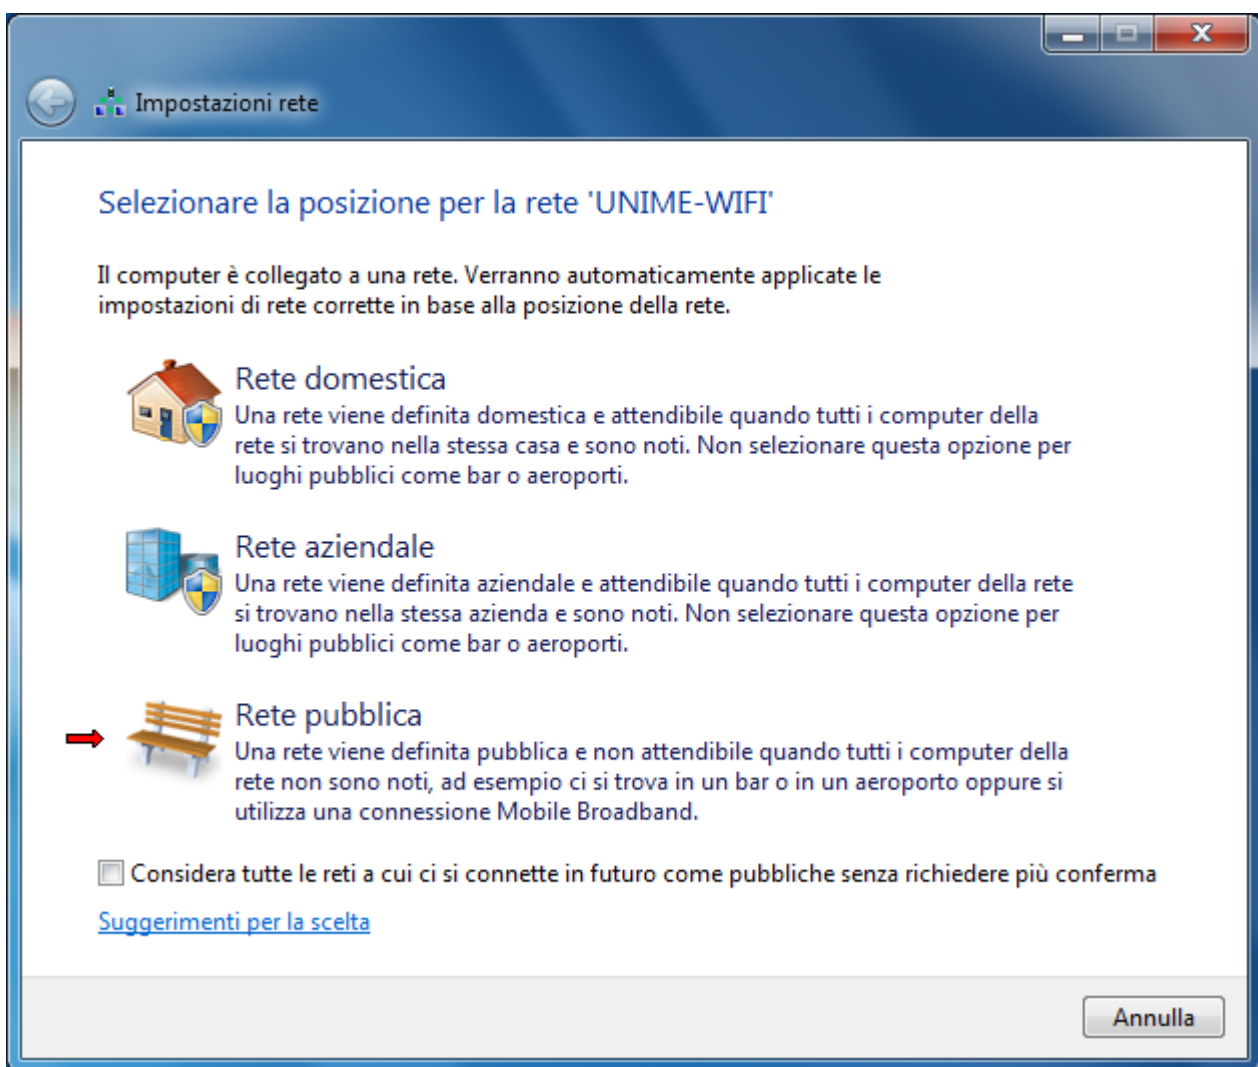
Impostazioni rete

Selezionare la posizione per la rete 'UNIME-WIFI'

Il computer è collegato a una rete. Verranno automaticamente applicate le impostazioni di rete corrette in base alla posizione della rete.

Rete domestica
Una rete viene definita domestica e attendibile quando tutti i computer della rete si trovano nella stessa casa e sono noti. Non selezionare questa opzione per luoghi pubblici come bar o aeroporti.

Rete aziendale
Una rete viene definita aziendale e attendibile quando tutti i computer della rete si trovano nella stessa azienda e sono noti. Non selezionare questa opzione per luoghi pubblici come bar o aeroporti.

Rete pubblica
Una rete viene definita pubblica e non attendibile quando tutti i computer della rete non sono noti, ad esempio ci si trova in un bar o in un aeroporto oppure si utilizza una connessione Mobile Broadband.

Considera tutte le reti a cui ci si connette in futuro come pubbliche senza richiedere più conferma

Suggerimenti per la scelta

Annulla